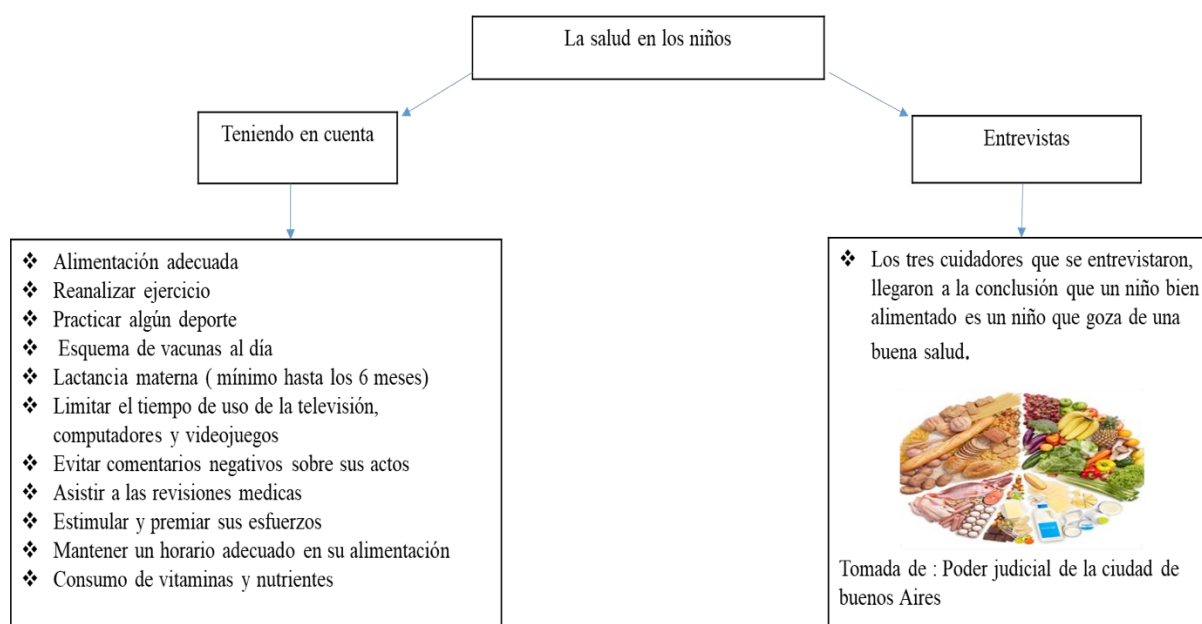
La salud en los niños

Teniendo en cuenta

❖ Alimentación adecuada
❖ Reanalizar ejercicio
❖ Practicar algún deporte
❖ Esquema de vacunas al día
❖ Lactancia materna ( mínimo hasta los 6 meses)
❖ Limitar el tiempo de uso de la televisión, computadores y videojuegos
❖ Evitar comentarios negativos sobre sus actos
❖ Asistir a las revisiones medicas
❖ Estimular y premiar sus esfuerzos
❖ Mantener un horario adecuado en su alimentación
❖ Consumo de vitaminas y nutrientes

Entrevistas

❖ Los tres cuidadores que se entrevistaron, llegaron a la conclusión que un niño bien alimentado es un niño que goza de una buena salud.

Tomada de : Poder judicial de la ciudad de buenos Aires